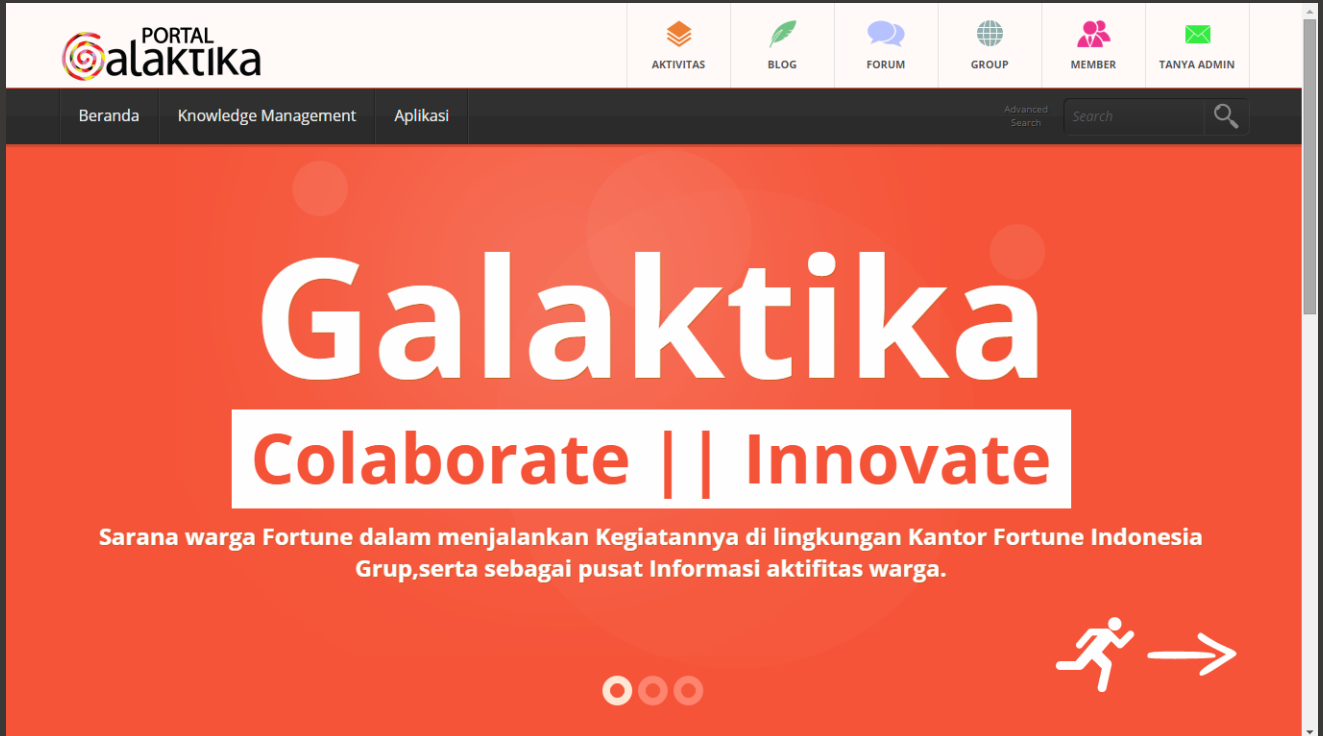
PORTAL Galaktika

AKTIVITAS
BLOG
FORUM
GROUP
MEMBER
TANYA ADMIN

Beranda
Knowledge Management
Aplikasi

Advanced Search
Search

Galaktika

Colaborate || Innovate

Sarana warga Fortune dalam menjalankan Kegiatannya di lingkungan Kantor Fortune Indonesia Grup,serta sebagai pusat Informasi aktifitas warga.